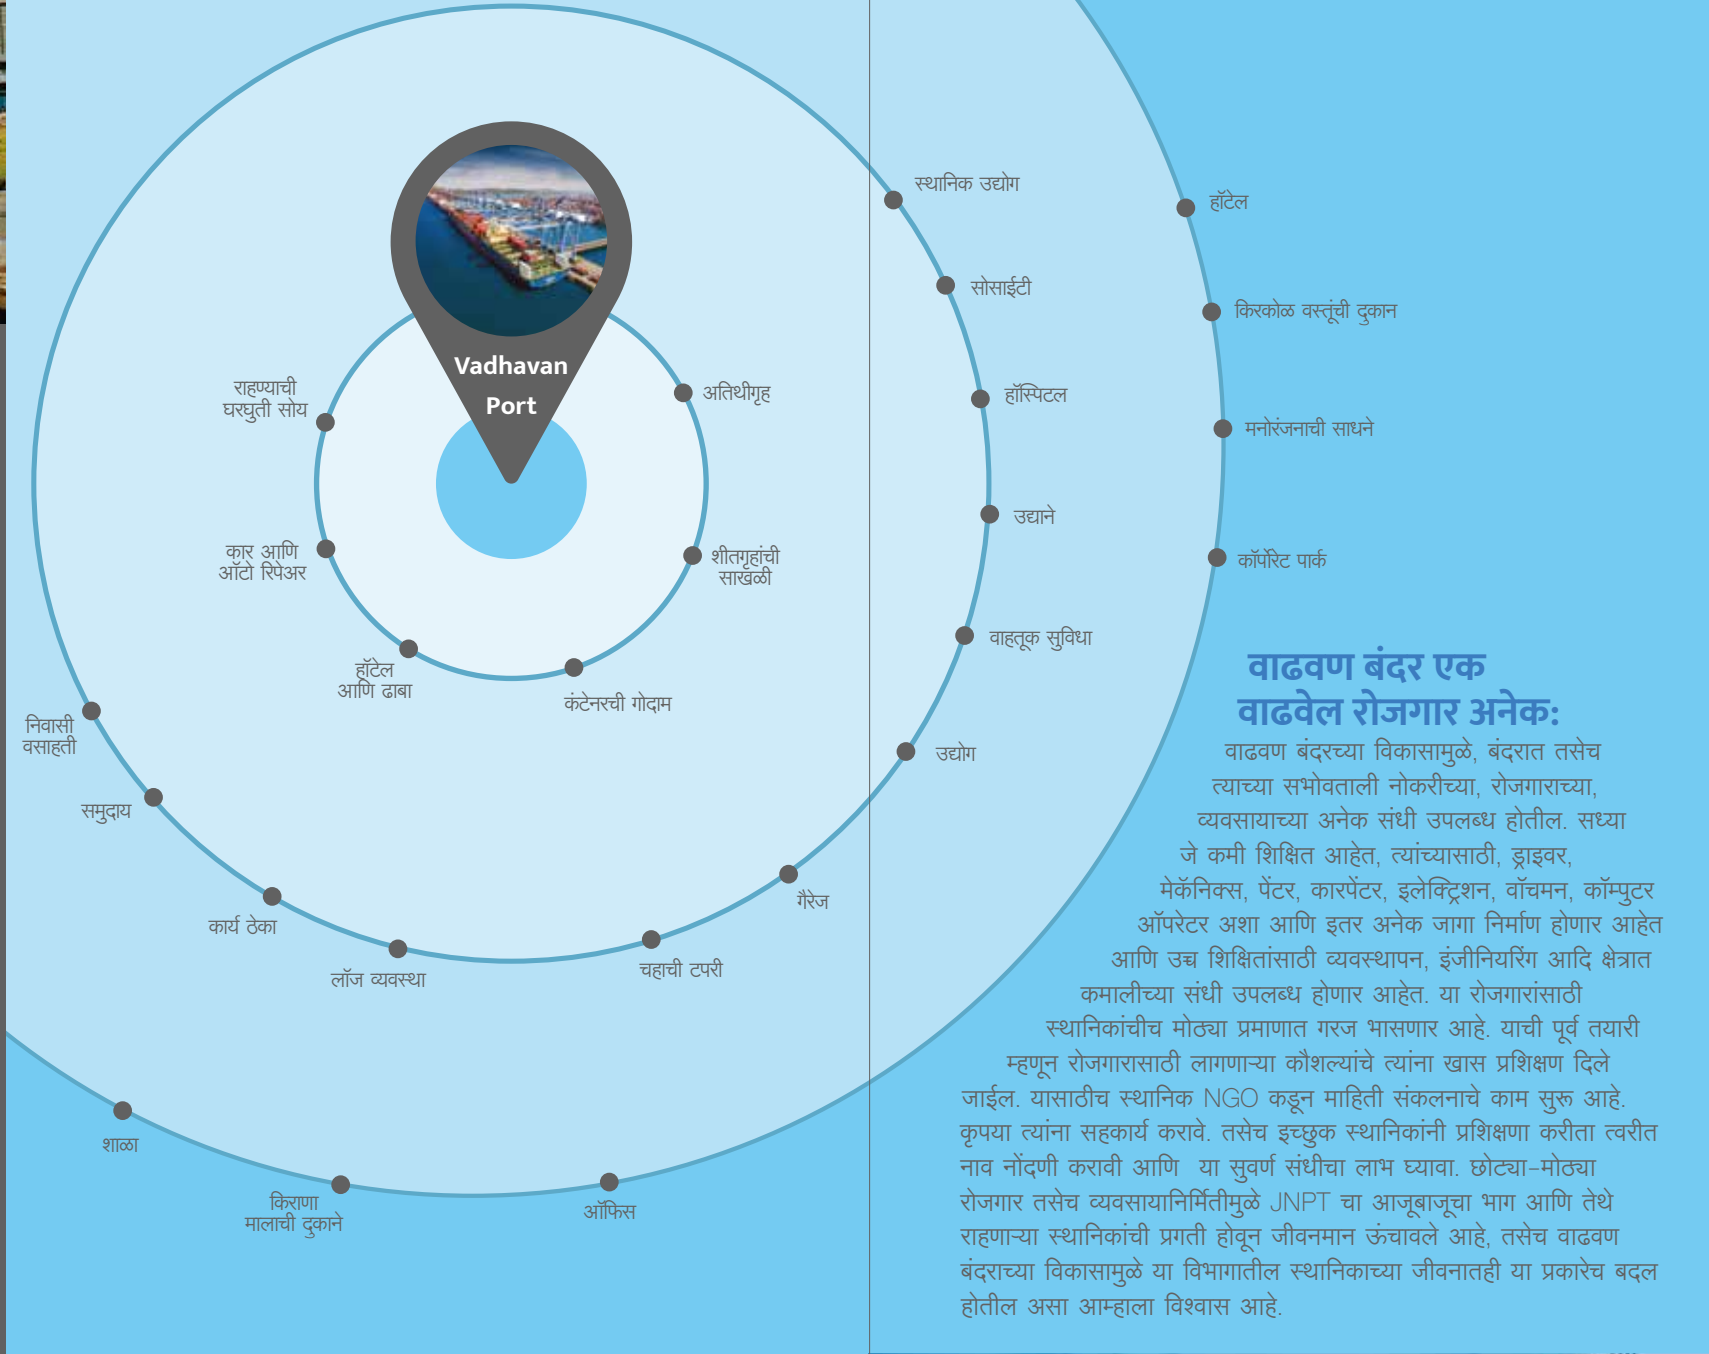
Vadhavan Port

राहण्याची घरगुती सोय

अतिथीगृह

कार आणि ऑटो रिपेअर

शीतगृहांची साखळी

हॉटेल आणि ढाबा

कंटेनरची गोदाम

स्थानिक उद्योग

सोसाईटी

हॉस्पिटल

उद्याने

वाहतूक सुविधा

उद्योग

गैरेज

चहाची टपरी

लॉज व्यवस्था

कार्य ठेका

समुदाय

निवासी वसाहती

हॉटेल

किरकोळ वस्तूंची दुकान

मनोरंजनाची साधने

कॉर्पोरेट पार्क

शाळा

किराणा मालाची दुकाने

ऑफिस

वाढवण बंदर एक वाढवेल रोजगार अनेक:

वाढवण बंदरच्या विकासामुळे, बंदरात तसेच त्याच्या सभोवताली नोकरीच्या, रोजगाराच्या, व्यवसायाच्या अनेक संधी उपलब्ध होतील. सध्या जे कमी शिक्षित आहेत, त्यांच्यासाठी, ड्राइवर, मेकॅनिक्स, पेंटर, कारपेंटर, इलेक्ट्रिशन, वॉचमन, कॉम्पुटर ऑपरेटर अशा आणि इतर अनेक जागा निर्माण होणार आहेत आणि उच्च शिक्षितांसाठी व्यवस्थापन, इंजीनियरिंग आदि क्षेत्रात कमालीच्या संधी उपलब्ध होणार आहेत. या रोजगारांसाठी स्थानिकांचीच मोठ्या प्रमाणात गरज भासणार आहे. याची पूर्व तयारी म्हणून रोजगारासाठी लागणाऱ्या कौशल्यांचे त्यांना खास प्रशिक्षण दिले जाईल. यासाठीच स्थानिक NGO कडून माहिती संकलनाचे काम सुरू आहे. कृपया त्यांना सहकार्य करावे. तसेच इच्छुक स्थानिकांनी प्रशिक्षणा करीता त्वरीत नाव नोंदणी करावी आणि या सुवर्ण संधीचा लाभ घ्यावा. छोट्या-मोठ्या रोजगार तसेच व्यवसायानिर्मितीमुळे JNPT चा आजूबाजूचा भाग आणि तेथे राहणाऱ्या स्थानिकांची प्रगती होवून जीवनमान ऊंचावले आहे, तसेच वाढवण बंदराच्या विकासामुळे या विभागातील स्थानिकाच्या जीवनातही या प्रकारेच बदल होतील असा आम्हाला विश्वास आहे.